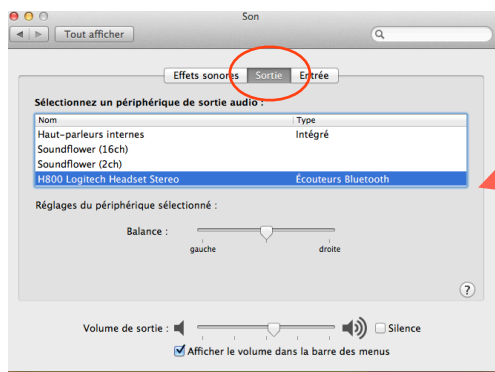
Son

Tout afficher

Effets sonores | Sortie | Entrée

Sélectionnez un périphérique de sortie audio :

| Nom | Type |
|---|---|
| Haut-parleurs internes | Intégré |
| Soundflower (16ch) | |
| Soundflower (2ch) | |
| H800 Logitech Headset Stereo | Écouteurs Bluetooth |

Réglages du périphérique sélectionné :

Balance :
gauche droite

?

Volume de sortie : Silence

Afficher le volume dans la barre des menus